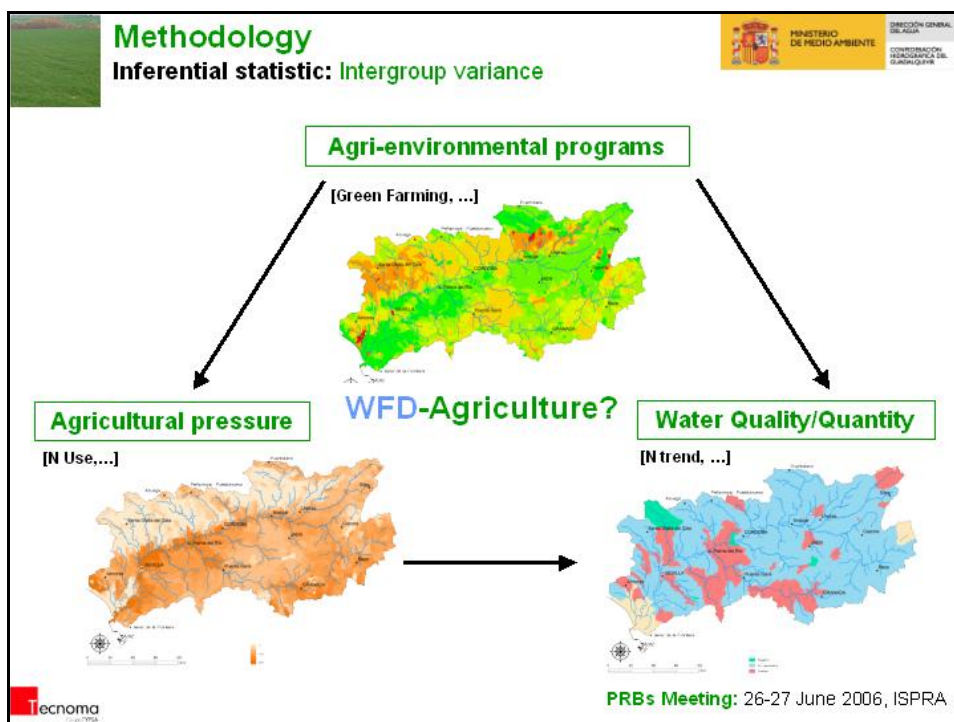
Methodology
Inferential statistic: Intergroup variance

MINISTERIO DE MEDIO AMBIENTE
DIRECCIÓN GENERAL DEL AGUA
CONFEDERACIÓN HIDROGRÁFICA DEL GUADALQUIVIR

Agri-environmental programs
[Green Farming, ...]

WFD-Agriculture?

Agricultural pressure
[N Use,...]

Water Quality/Quantity
[N trend, ...]

Tecnoma

PRBs Meeting: 26-27 June 2006, ISPRA